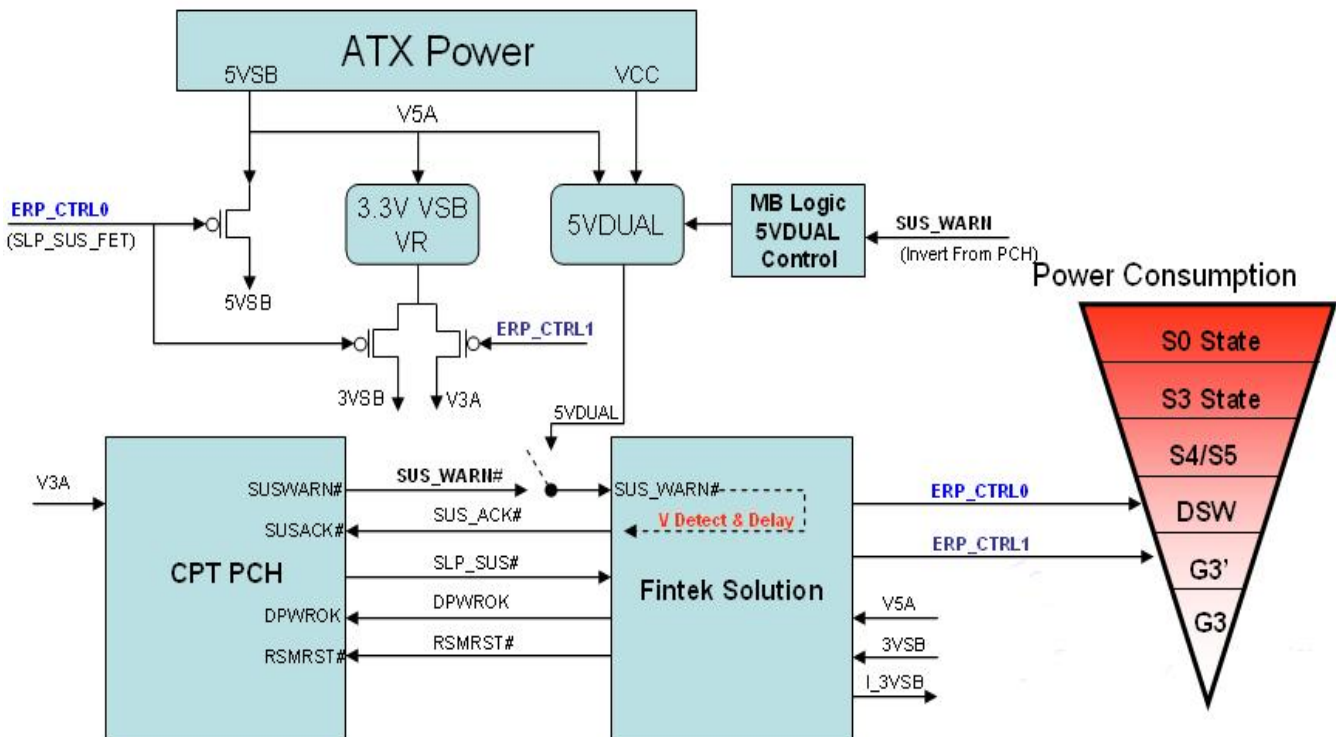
ATX Power
5VSB
VCC
V5A
ERP_CTRL0
(SLP_SUS_FET)
5VSB
3.3V VSB VR
5VDUAL
MB Logic 5VDUAL Control
SUS_WARN
(Invert From PCH)
Power Consumption
ERP_CTRL1
3VSB
V3A
5VDUAL
S0 State
S3 State
S4/S5
DSW
G3'
G3
V3A
SUSWARN#
SUSACK#
CPT PCH
DPWROK
RSMRST#
SUS_WARN#
SUS_ACK#
SLP_SUS#
DPWROK
RSMRST#
SUS_WARN#
V Detect & Delay
Fintek Solution
ERP_CTRL0
ERP_CTRL1
V5A
3VSB
I_3VSB